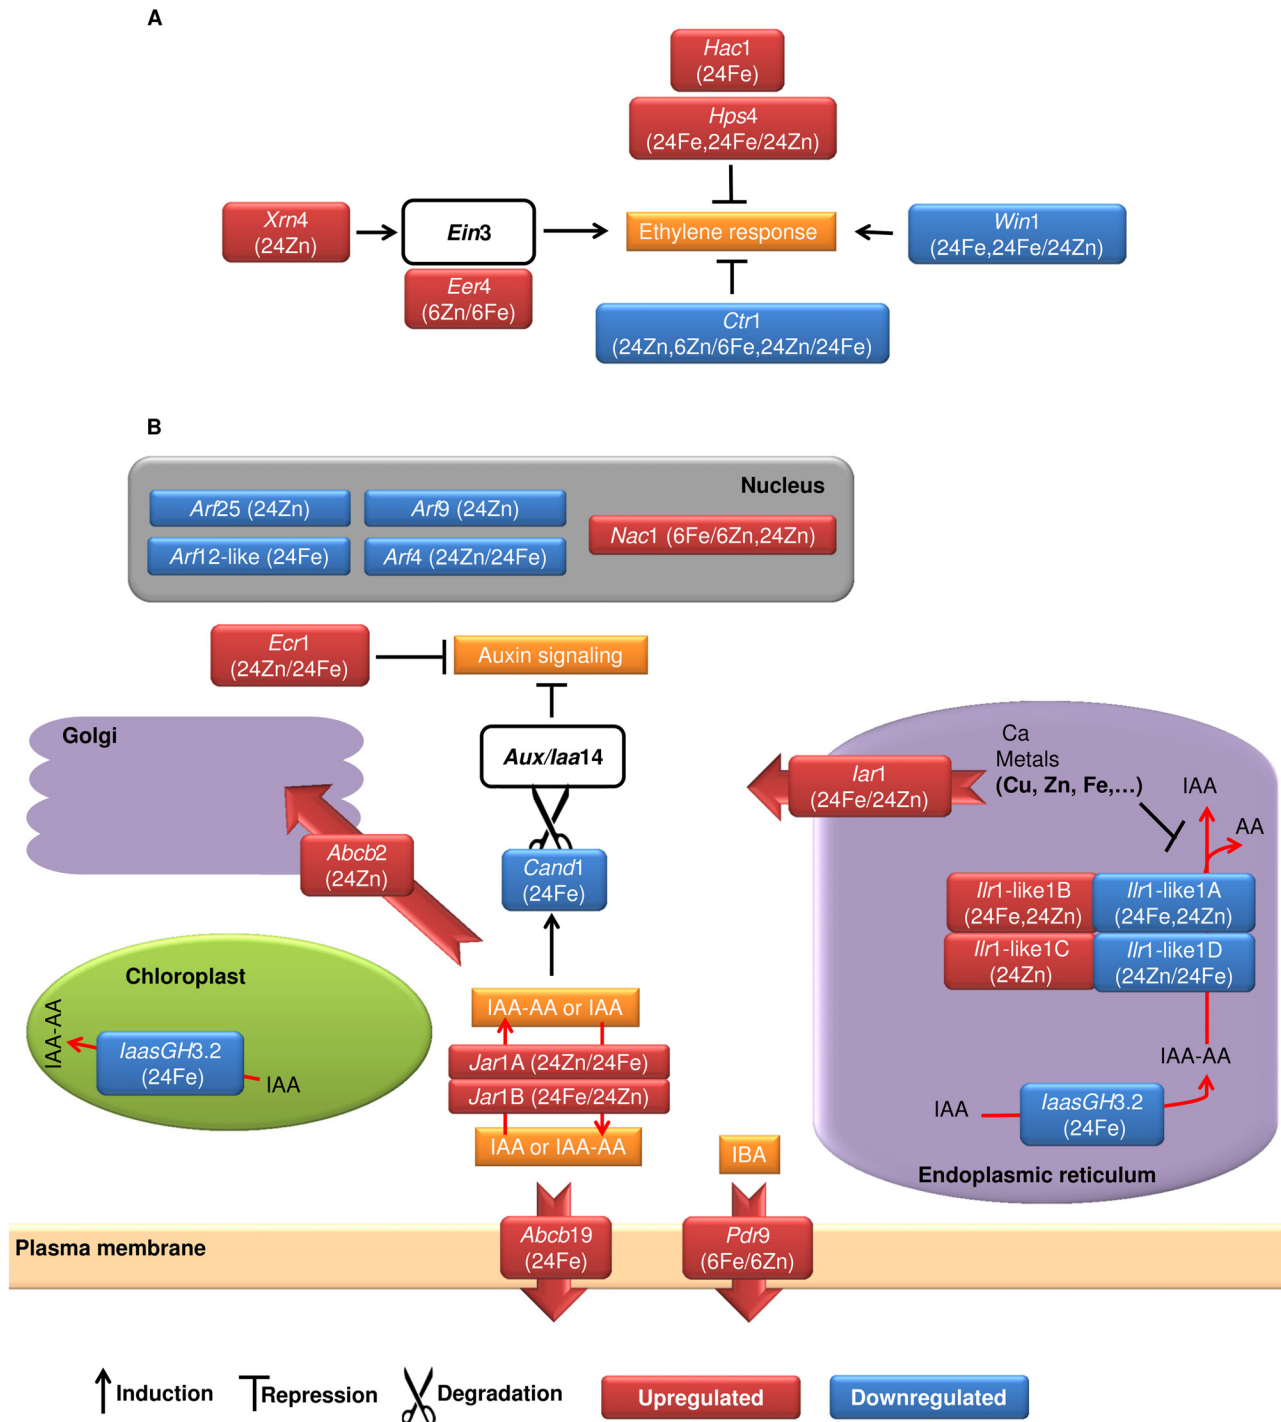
A

Hac1 (24Fe)

Hps4 (24Fe,24Fe/24Zn)

Xrn4 (24Zn)

Ein3

Ethylene response

Win1 (24Fe,24Fe/24Zn)

Eer4 (6Zn/6Fe)

Ctr1 (24Zn,6Zn/6Fe,24Zn/24Fe)

B

Nucleus

Arf25 (24Zn)

Arf9 (24Zn)

Nac1 (6Fe/6Zn,24Zn)

Arf12-like (24Fe)

Arf4 (24Zn/24Fe)

Ecr1 (24Zn/24Fe)

Auxin signaling

Golgi

Aux/Iaa14

Iar1 (24Fe/24Zn)

Ca
Metals
(Cu, Zn, Fe,...)

IAA

AA

Abcb2 (24Zn)

Cand1 (24Fe)

Ilr1-like1B (24Fe,24Zn)

Ilr1-like1A (24Fe,24Zn)

Ilr1-like1C (24Zn)

Ilr1-like1D (24Zn/24Fe)

Chloroplast

IAA-AA

IaasGH3.2 (24Fe)

IAA

IAA-AA or IAA

Jar1A (24Zn/24Fe)

Jar1B (24Fe/24Zn)

IAA or IAA-AA

IAA-AA

IAA

IaasGH3.2 (24Fe)

IBA

Endoplasmic reticulum

Plasma membrane

Abcb19 (24Fe)

Pdr9 (6Fe/6Zn)

Induction Repression Degradation Upregulated Downregulated